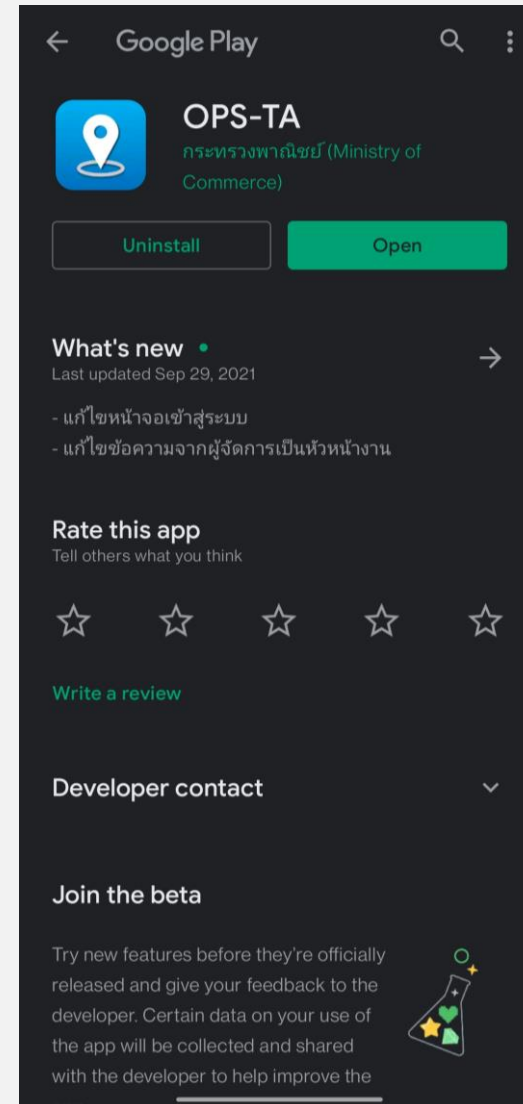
Google Play

OPS-TA
กระทรวงพาณิชย์ (Ministry of Commerce)

Uninstall

Open

What's new •
Last updated Sep 29, 2021

- แก้ไขหน้าจอเข้าสู่ระบบ
- แก้ไขข้อความจากผู้จัดการเป็นหัวหน้างาน

Rate this app
Tell others what you think

Write a review

Developer contact

Join the beta

Try new features before they're officially released and give your feedback to the developer. Certain data on your use of the app will be collected and shared with the developer to help improve the